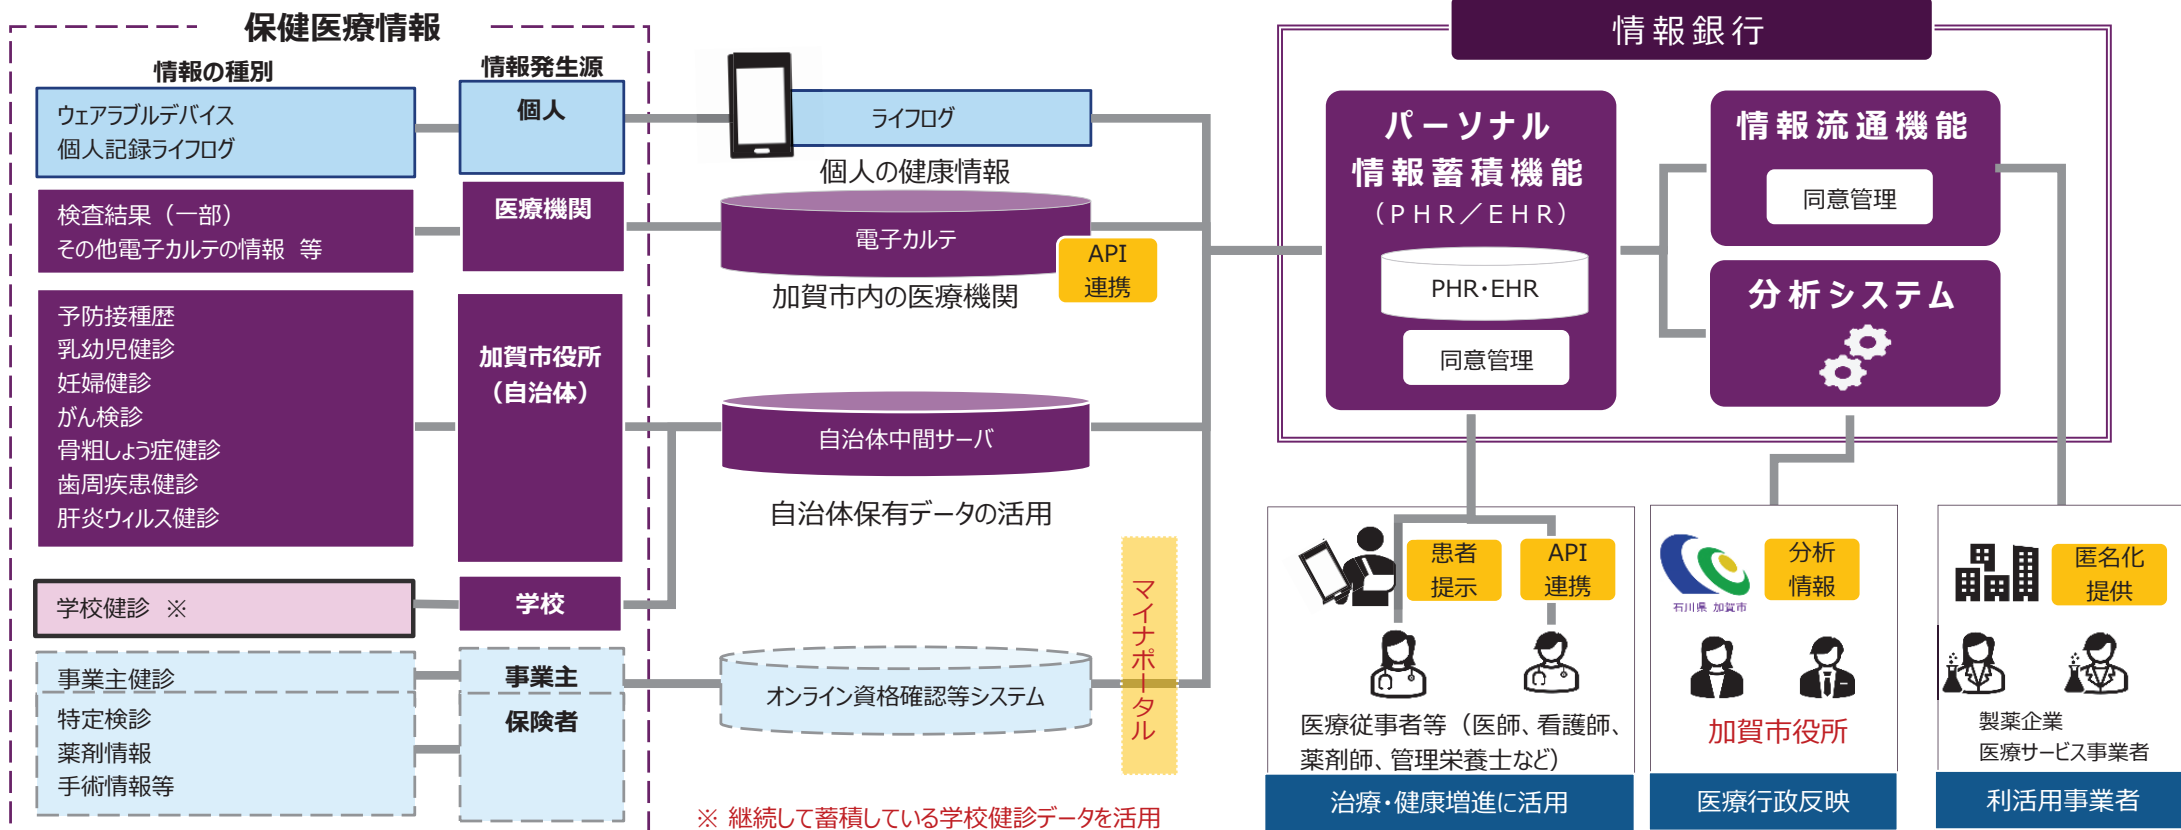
保健医療情報

情報の種別

情報発生源

ウェアラブルデバイス
個人記録ライフログ

個人

ライフログ

個人の健康情報

検査結果（一部）
その他電子カルテの情報　等

医療機関

電子カルテ

API
連携

加賀市内の医療機関

予防接種歴
乳幼児健診
妊婦健診
がん検診
骨粗しょう症健診
歯周疾患健診
肝炎ウィルス健診

加賀市役所
（自治体）

自治体中間サーバ

自治体保有データの活用

学校健診　※

学校

事業主健診

事業主

特定検診
薬剤情報
手術情報等

保険者

オンライン資格確認等システム

マイナポータル

※ 継続して蓄積している学校健診データを活用

情報銀行

パーソナル
情報蓄積機能
（PHR／EHR）

PHR･EHR

同意管理

情報流通機能

同意管理

分析システム

患者
提示

API
連携

医療従事者等（医師、看護師、薬剤師、管理栄養士など）

治療･健康増進に活用

石川県 加賀市

分析
情報

加賀市役所

医療行政反映

匿名化
提供

製薬企業
医療サービス事業者

利活用事業者